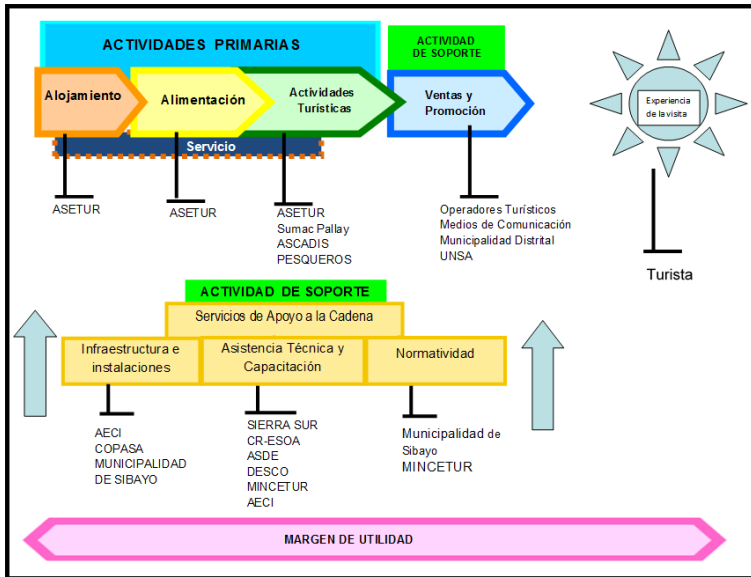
ACTIVIDADES PRIMARIAS

ACTIVIDAD DE SOPORTE

Alojamiento

Alimentación

Actividades Turísticas

Ventas y Promoción

Servicio

Experiencia de la visita

ASETUR

ASETUR

ASETUR
Sumac Pallay
ASCADIS
PESQUEROS

Operadores Turísticos
Medios de Comunicación
Municipalidad Distrital
UNSA

Turista

ACTIVIDAD DE SOPORTE

Servicios de Apoyo a la Cadena

Infraestructura e instalaciones

Asistencia Técnica y Capacitación

Normatividad

AECI
COPASA
MUNICIPALIDAD DE SIBAYO

SIERRA SUR
CR-ESOA
ASDE
DESCO
MINCETUR
AECI

Municipalidad de Sibayo
MINCETUR

MARGEN DE UTILIDAD